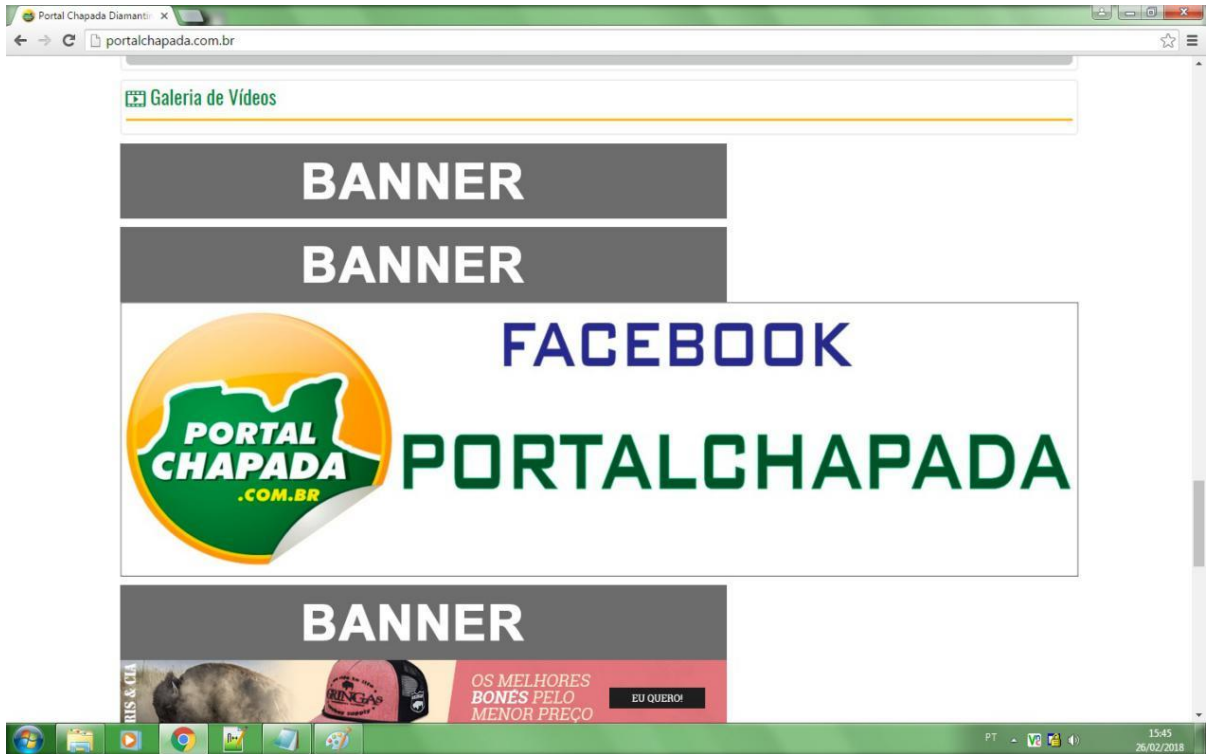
Portal Chapada Diamanti ×

portalchapada.com.br

Galeria de Vídeos

BANNER

BANNER

PORTAL CHAPADA .COM.BR

FACEBOOK

PORTALCHAPADA

BANNER

RIS & CIA

GRINGA'S

OS MELHORES BONÉS PELO MENOR PREÇO

EU QUERO!

PT

15:45
26/02/2018